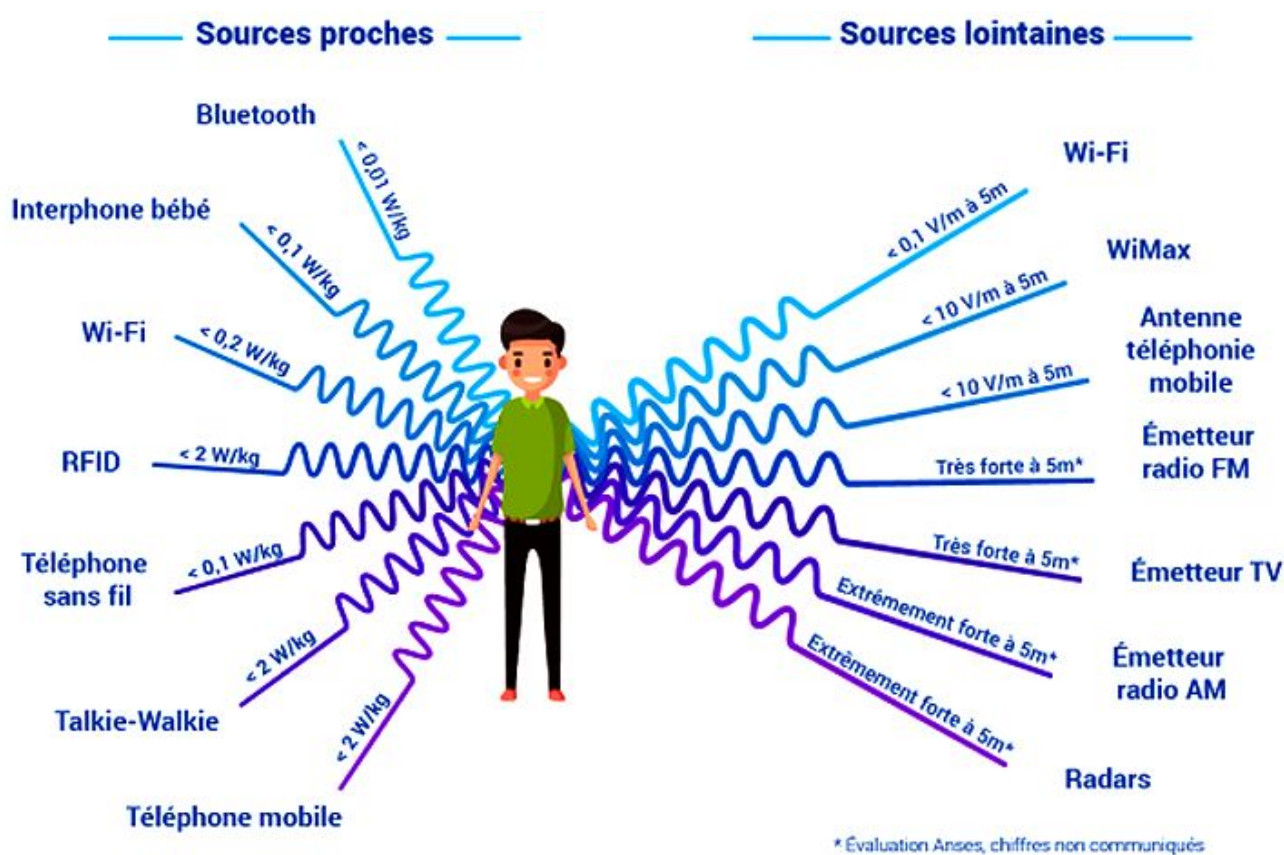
Sources proches

Bluetooth
< 0,01 W/kg

Interphone bébé
< 0,1 W/kg

Wi-Fi
< 0,2 W/kg

RFID
< 2 W/kg

Téléphone sans fil
< 0,1 W/kg

Talkie-Walkie
< 2 W/kg

Téléphone mobile
< 2 W/kg

Sources lointaines

Wi-Fi
< 0,1 V/m à 5m

WiMax
< 10 V/m à 5m

Antenne téléphonie mobile
< 10 V/m à 5m

Émetteur radio FM
Très forte à 5m*

Émetteur TV
Très forte à 5m*

Émetteur radio AM
Extrêmement forte à 5m*

Radars
Extrêmement forte à 5m*

* Évaluation Anses, chiffres non communiqués